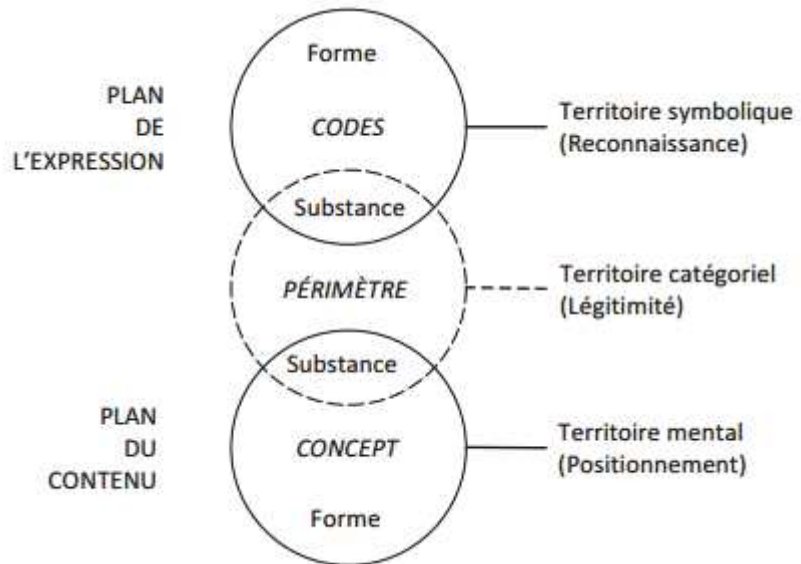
PLAN
DE
L'EXPRESSION

Forme

CODES

Territoire symbolique
(Reconnaissance)

Substance

PÉRIMÈTRE

Territoire catégoriel
(Légitimité)

Substance

PLAN
DU
CONTENU

CONCEPT

Territoire mental
(Positionnement)

Forme